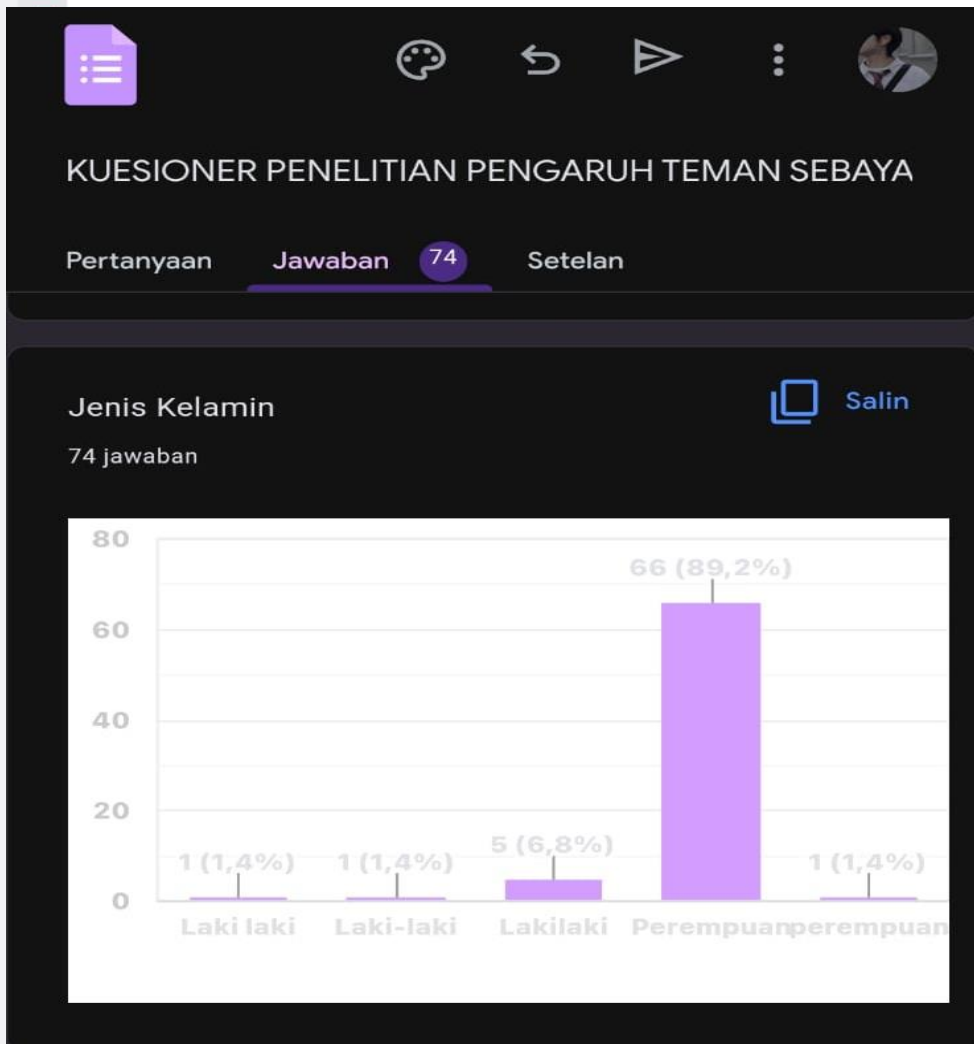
KUESIONER PENELITIAN PENGARUH TEMAN SEBAYA

Pertanyaan Jawaban 74 Setelan

Jenis Kelamin

Salin

74 jawaban

80
60
40
20
0

66 (89,2%)
1 (1,4%)
1 (1,4%)
5 (6,8%)
1 (1,4%)

Laki laki
Laki-laki
Lakilaki
Perempuan
perempuan